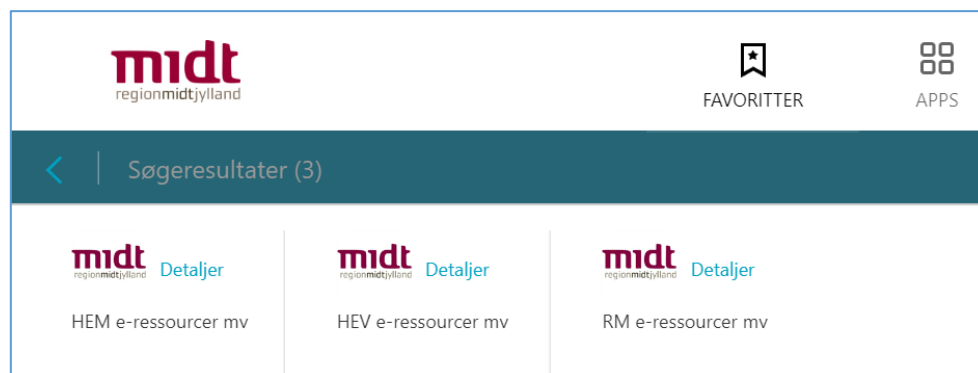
midt
regionmidtjylland

FAVORITTER

APPS

Søgeresultater (3)

midt
regionmidtjylland
Detaljer

HEM e-ressourcer mv

midt
regionmidtjylland
Detaljer

HEV e-ressourcer mv

midt
regionmidtjylland
Detaljer

RM e-ressourcer mv